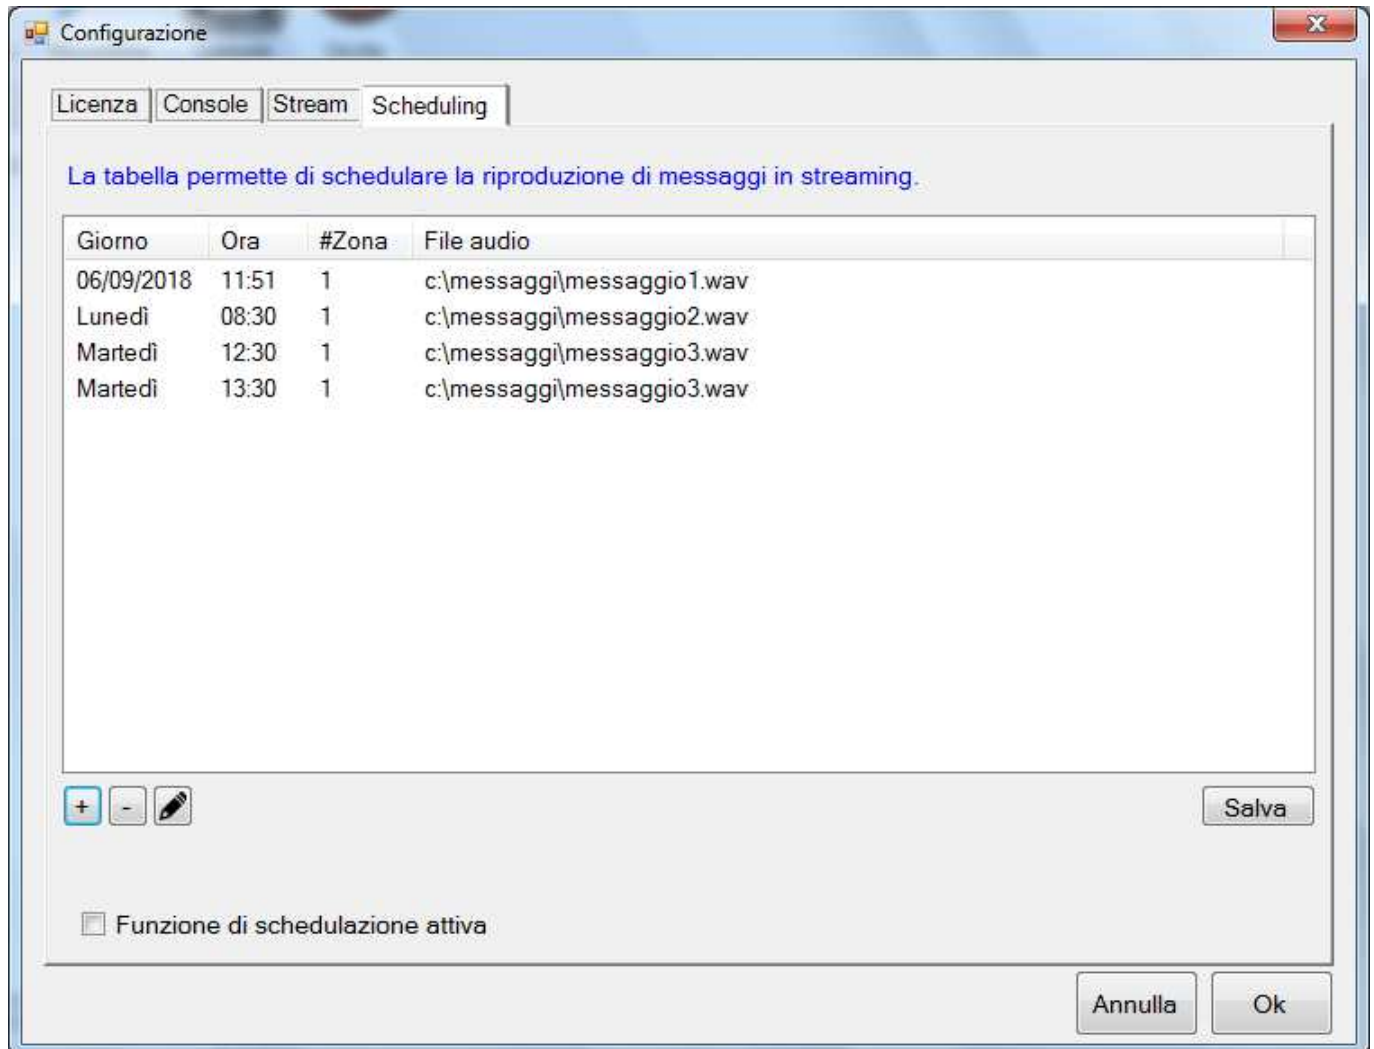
Configurazione

Licenza | Console | Stream | Scheduling

La tabella permette di schedulare la riproduzione di messaggi in streaming.

| Giorno | Ora | #Zona | File audio |
|---|---|---|---|
| 06/09/2018 | 11:51 | 1 | c:\messaggi\messaggio1.wav |
| Lunedì | 08:30 | 1 | c:\messaggi\messaggio2.wav |
| Martedì | 12:30 | 1 | c:\messaggi\messaggio3.wav |
| Martedì | 13:30 | 1 | c:\messaggi\messaggio3.wav |

+ -

Salva

Funzione di schedulazione attiva

Annulla Ok